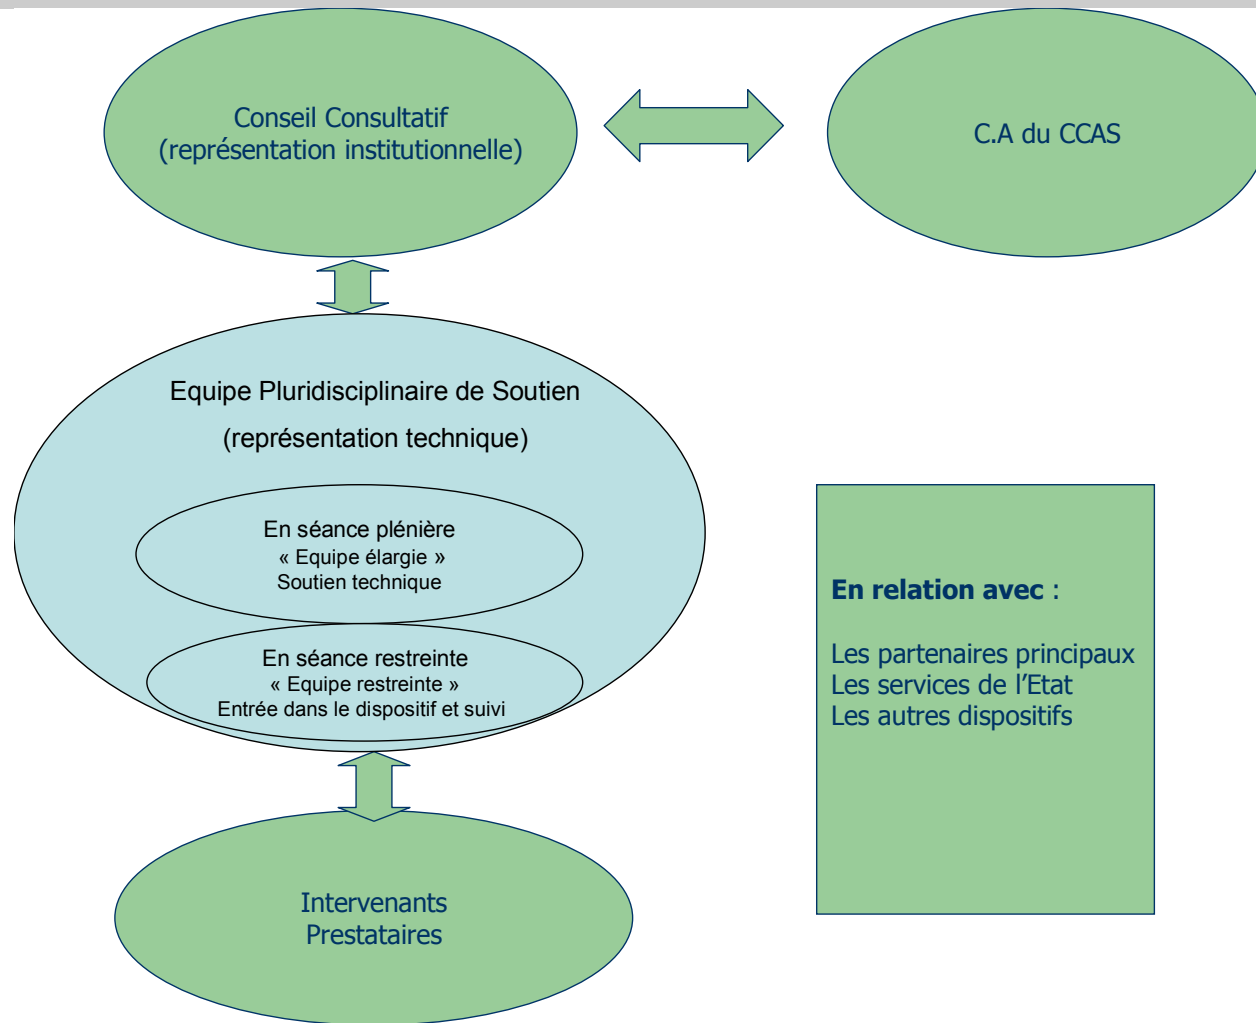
Conseil Consultatif
(représentation institutionnelle)

C.A du CCAS

Equipe Pluridisciplinaire de Soutien

(représentation technique)

En séance plénière
« Equipe élargie »
Soutien technique

En séance restreinte
« Equipe restreinte »
Entrée dans le dispositif et suivi

Intervenants
Prestataires

**En relation avec** :

Les partenaires principaux
Les services de l'Etat
Les autres dispositifs